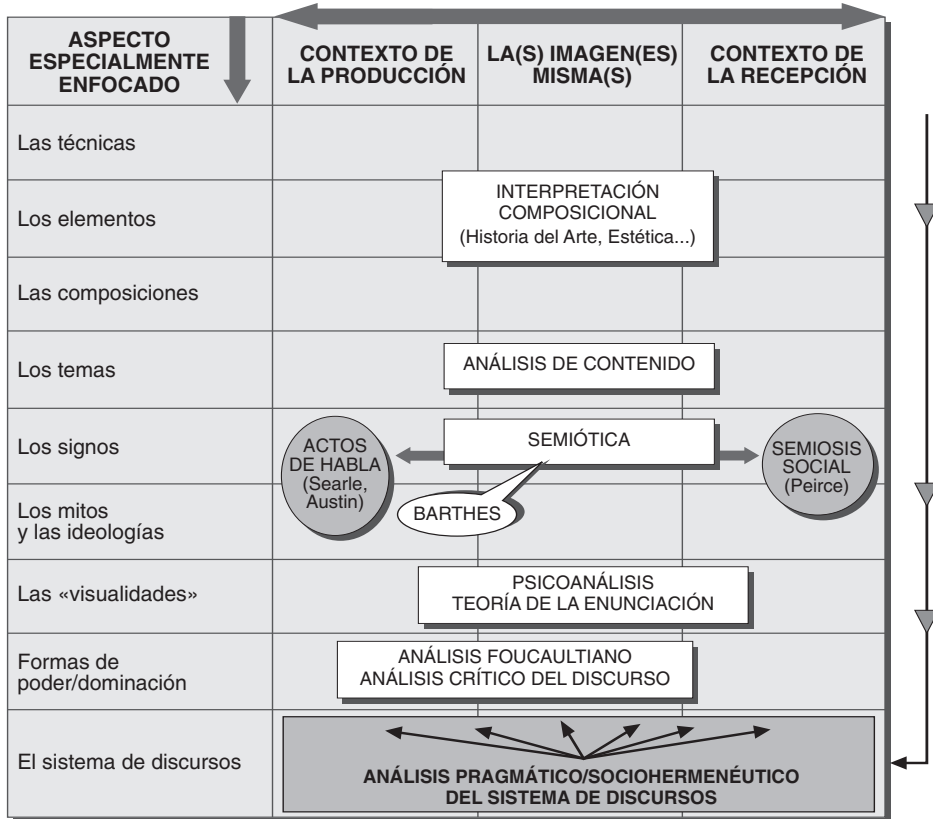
| ASPECTO ESPECIALMENTE ENFOCADO | CONTEXTO DE LA PRODUCCIÓN | LA(S) IMAGEN(ES) MISMA(S) | CONTEXTO DE LA RECEPCIÓN |
|---|---|---|---|
| Las técnicas | | | |
| Los elementos | | | |
| Las composiciones | | | |
| Los temas | | | |
| Los signos | | | |
| Los mitos y las ideologías | | | |
| Las «visualidades» | | | |
| Formas de poder/dominación | | | |
| El sistema de discursos | | | |

INTERPRETACIÓN COMPOSICIONAL (Historia del Arte, Estética...)

ANÁLISIS DE CONTENIDO

ACTOS DE HABLA (Searle, Austin)

SEMIÓTICA

SEMIOSIS SOCIAL (Peirce)

BARTHES

PSICOANÁLISIS TEORÍA DE LA ENUNCIACIÓN

ANÁLISIS FOUCAULTIANO ANÁLISIS CRÍTICO DEL DISCURSO

ANÁLISIS PRAGMÁTICO/SOCIOHERMENÉUTICO DEL SISTEMA DE DISCURSOS